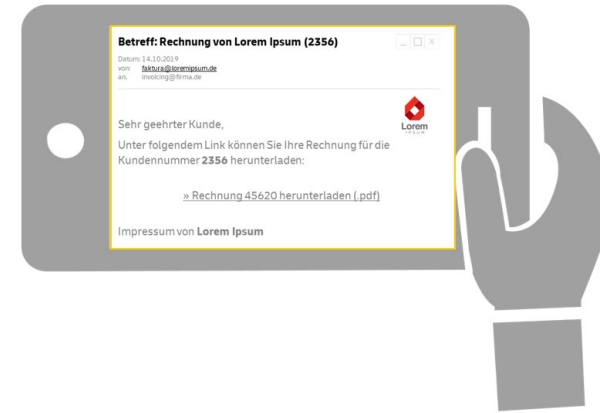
Betreff: Rechnung von Lorem Ipsum (2356)

Datum: 14.10.2019
von: faktura@loremipsum.de
an: invoicing@firma.de

Lorem
IPSUM

Sehr geehrter Kunde,

Unter folgendem Link können Sie Ihre Rechnung für die Kundennummer **2356** herunterladen:

» Rechnung 45620 herunterladen (.pdf)

Impressum von **Lorem Ipsum**